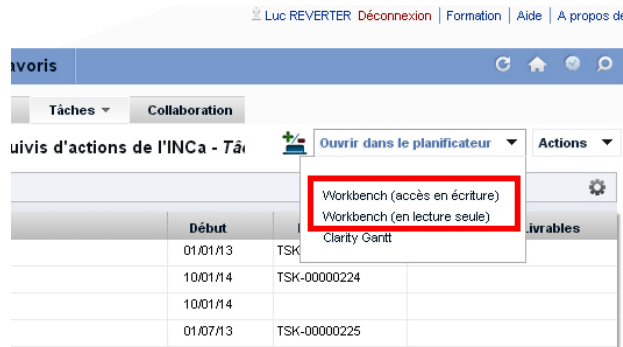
Luc REVERTER Déconnexion | Formation | Aide | A propos de

avoris

Tâches ▼ Collaboration

uivis d'actions de l'INCa - Tâ

Ouvrir dans le planificateur ▼ Actions ▼

Workbench (accès en écriture)
Workbench (en lecture seule)
Clarity Gantt

| Début | | Livrables |
|---|---|---|
| 01/01/13 | TSK | |
| 10/01/14 | TSK-00000224 | |
| 10/01/14 | | |
| 01/07/13 | TSK-00000225 | |